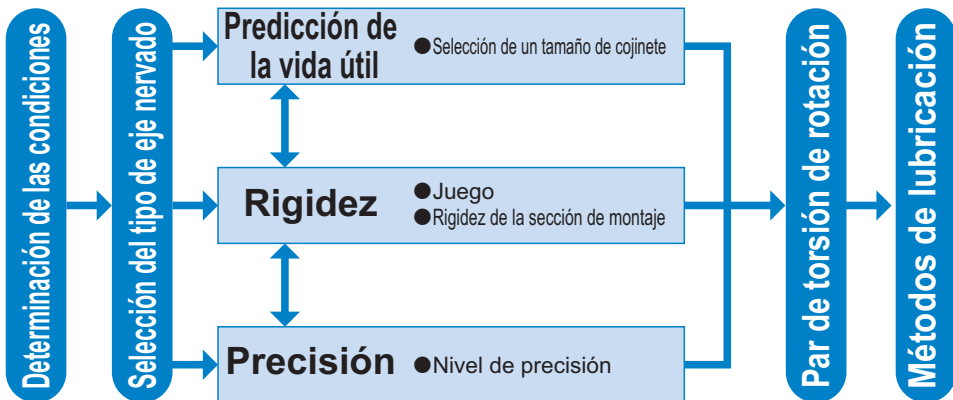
Determinación de las condiciones

Selección del tipo de eje nervado

Predicción de la vida útil
●Selección de un tamaño de cojinete

Rigidez
●Juego
●Rigidez de la sección de montaje

Precisión
●Nivel de precisión

Par de torsión de rotación

Métodos de lubricación